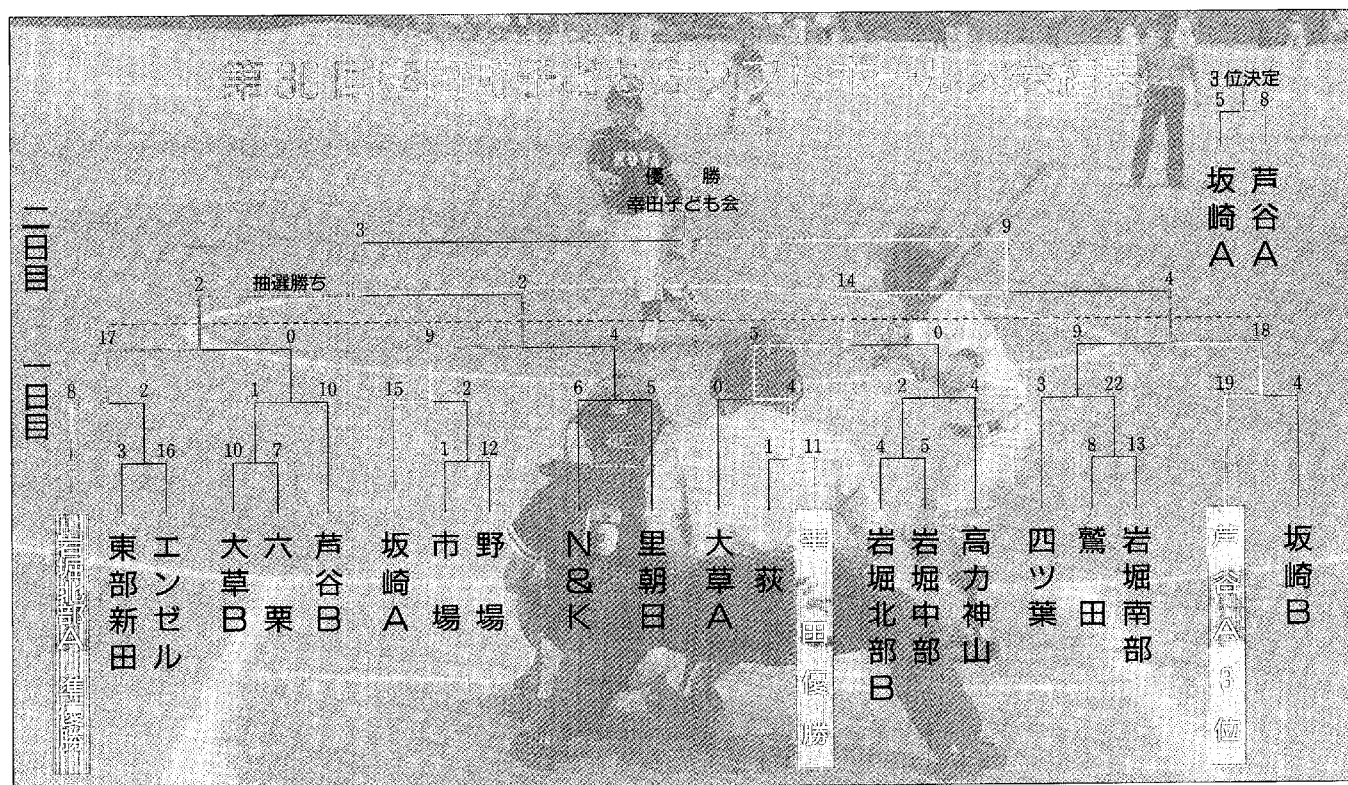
第30回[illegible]ソフトボール大会結果

3位決定
5 8
坂崎A 芦谷A

優勝
幸田子ども会

二日目
一日目

3
9
2
抽選勝ち
2
14
4
17
0
9
4
5
0
9
18
8
2
1
10
15
2
6
5
0
4
2
4
3
22
19
4
3
16
10
7
1
12
1
11
4
5
8
13

岩堀北部A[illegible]準優勝
東部新田
エンゼル
大草B
六栗
芦谷B
坂崎A
市場
野場
N&K
里朝日
大草A
荻
幸田優勝
岩堀北部B
岩堀中部
高力神山
四ツ葉
鷲田
岩堀南部
芦谷A 3位
坂崎B